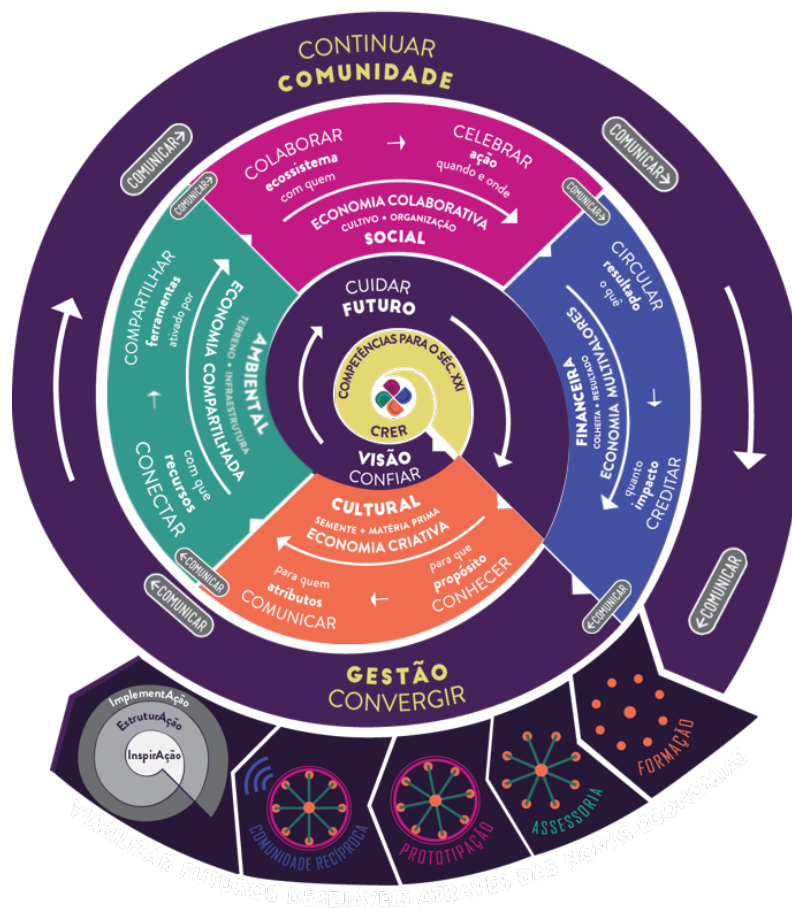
CONTINUAR
COMUNIDADE

COMUNICAR
COMUNICAR
COMUNICAR
COMUNICAR

COLABORAR
ecossistema
com quem
→
CELEBRAR
ação
quando e onde
ECONOMIA COLABORATIVA
CULTIVO • ORGANIZAÇÃO
SOCIAL

CIRCULAR
resultado
o quê
ECONOMIA MULTIVALORES
COLHEITA • RESULTADO
FINANCEIRA
↓
quanto
impacto
CREDITAR

COMPARTILHAR
ferramentas
ativado por
ECONOMIA COMPARTILHADA
TERRENO • INFRAESTRUTURA
AMBIENTAL
↑
com que
recursos
CONECTAR

CUIDAR
FUTURO
COMPETÊNCIAS PARA O SÉC. XXI
CRER
VISÃO
CONFIAR

CULTURAL
SEMENTE • MATÉRIA PRIMA
ECONOMIA CRIATIVA
para quem
atributos
COMUNICAR
←
para que
propósito
CONHECER

COMUNICAR
COMUNICAR
COMUNICAR

GESTÃO
CONVERGIR

ImplementAção
EstruturAção
InspirAção

COMUNIDADE RECÍPROCA
PROTOTIPAÇÃO
ASSESSORIA
FORMAÇÃO

VIABILIZAR FUTUROS DESEJÁVEIS ATRAVÉS DAS NOVAS ECONOMIAS